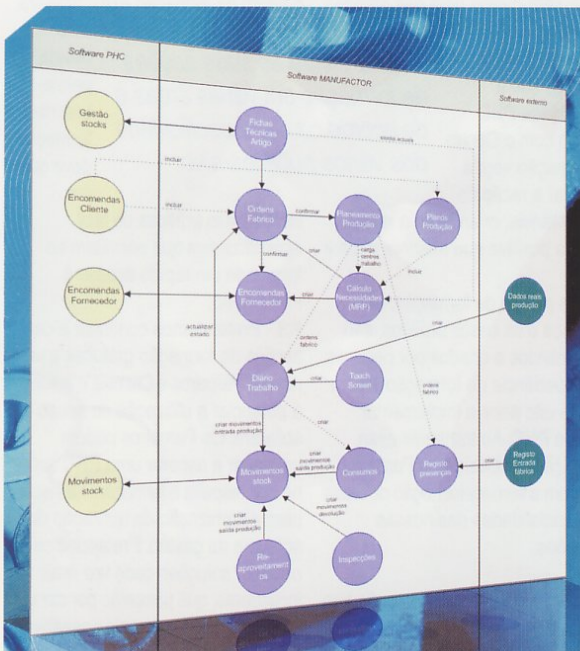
Software PHC

Software MANUFACTOR

Software externo

Gestão stocks

Fichas Técnicas Artigo

stocks actuais

incluir

Encomendas Cliente

incluir

Ordens Fabrico

confirmar

Planeamento Produção

Planos Produção

criar

carga centros trabalho

confirmar

incluir

Encomendas Fornecedor

Encomendas Fornecedor

criar

Cálculo Necessidades (MRP)

Dados reais produção

actualizar estado

ordens fabrico

criar

Touch Screen

criar

ordens fabrico

Diário Trabalho

criar

criar movimentos entrada produção

criar movimentos saída produção

Movimentos stock

Movimentos stock

Consumos

Registo presenças

criar

Registo Entrada fábrica

criar movimentos devolução

criar movimentos saída produção

Re-aproveitamentos

Inspecções